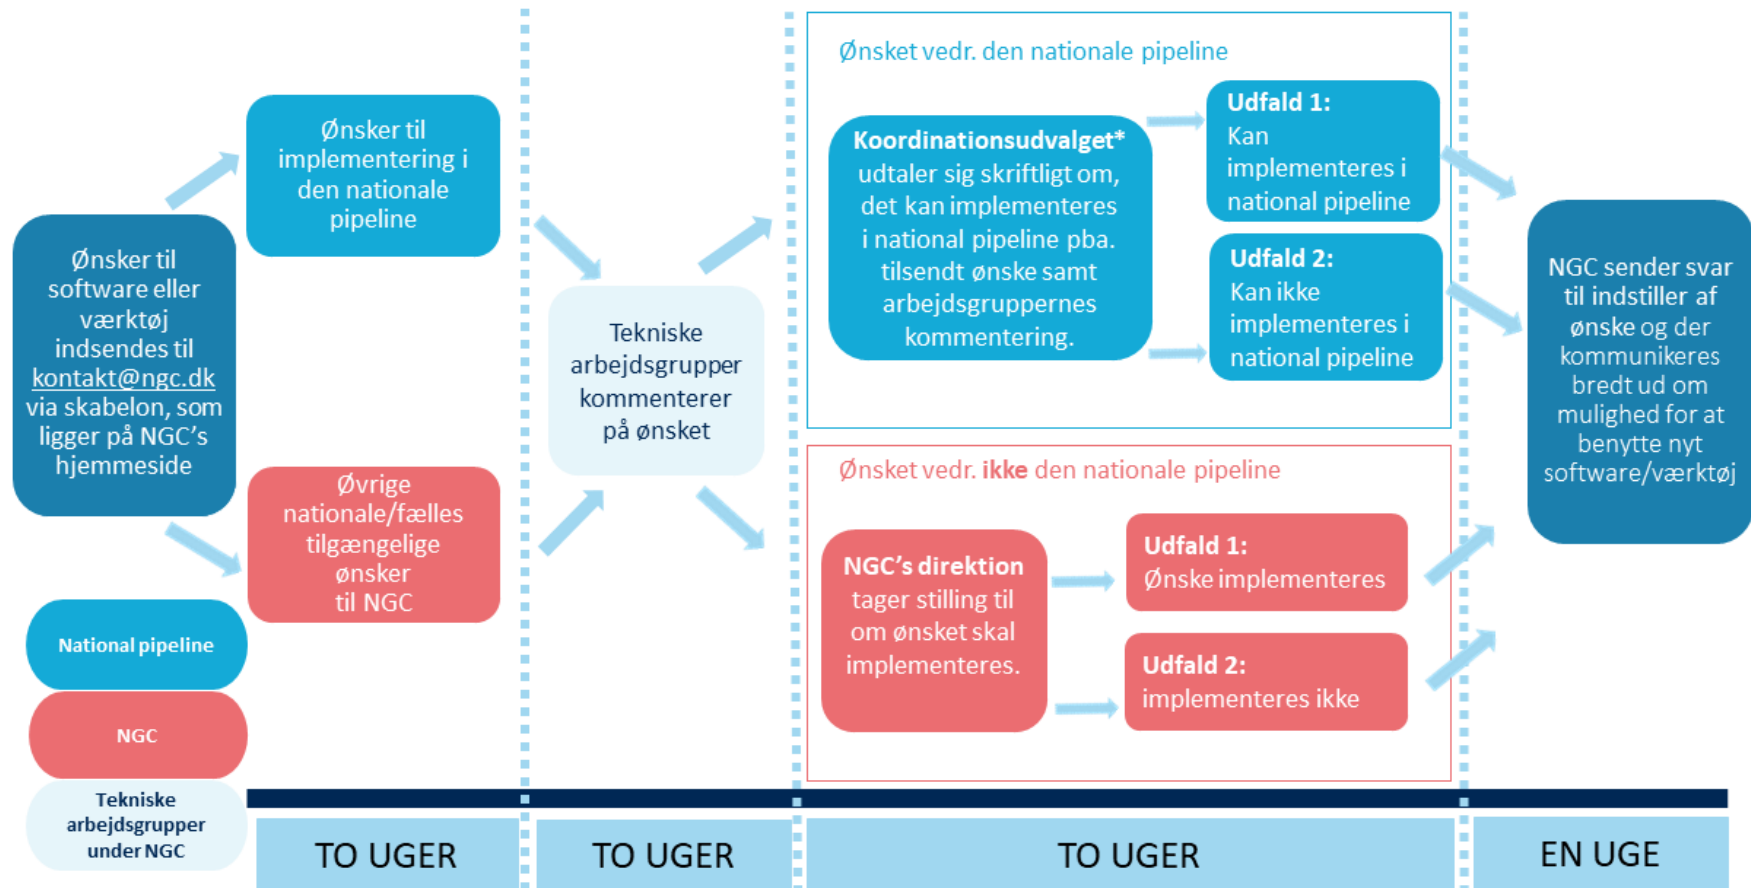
Ønsker til software eller værktøj indsendes til kontakt@ngc.dk via skabelon, som ligger på NGC's hjemmeside

Ønsker til implementering i den nationale pipeline

Øvrige nationale/fælles tilgængelige ønsker til NGC

National pipeline

NGC

Tekniske arbejdsgrupper under NGC

Tekniske arbejdsgrupper kommenterer på ønsket

Ønsket vedr. den nationale pipeline

**Koordinationsudvalget*** udtaler sig skriftligt om, det kan implementeres i national pipeline pba. tilsendt ønske samt arbejdsgruppernes kommentering.

**Udfald 1:** Kan implementeres i national pipeline

**Udfald 2:** Kan ikke implementeres i national pipeline

Ønsket vedr. **ikke** den nationale pipeline

**NGC's direktion** tager stilling til om ønsket skal implementeres.

**Udfald 1:** Ønske implementeres

**Udfald 2:** implementeres ikke

NGC sender svar til indstiller af ønske og der kommunikeres bredt ud om mulighed for at benytte nyt software/værktøj

TO UGER

TO UGER

TO UGER

EN UGE